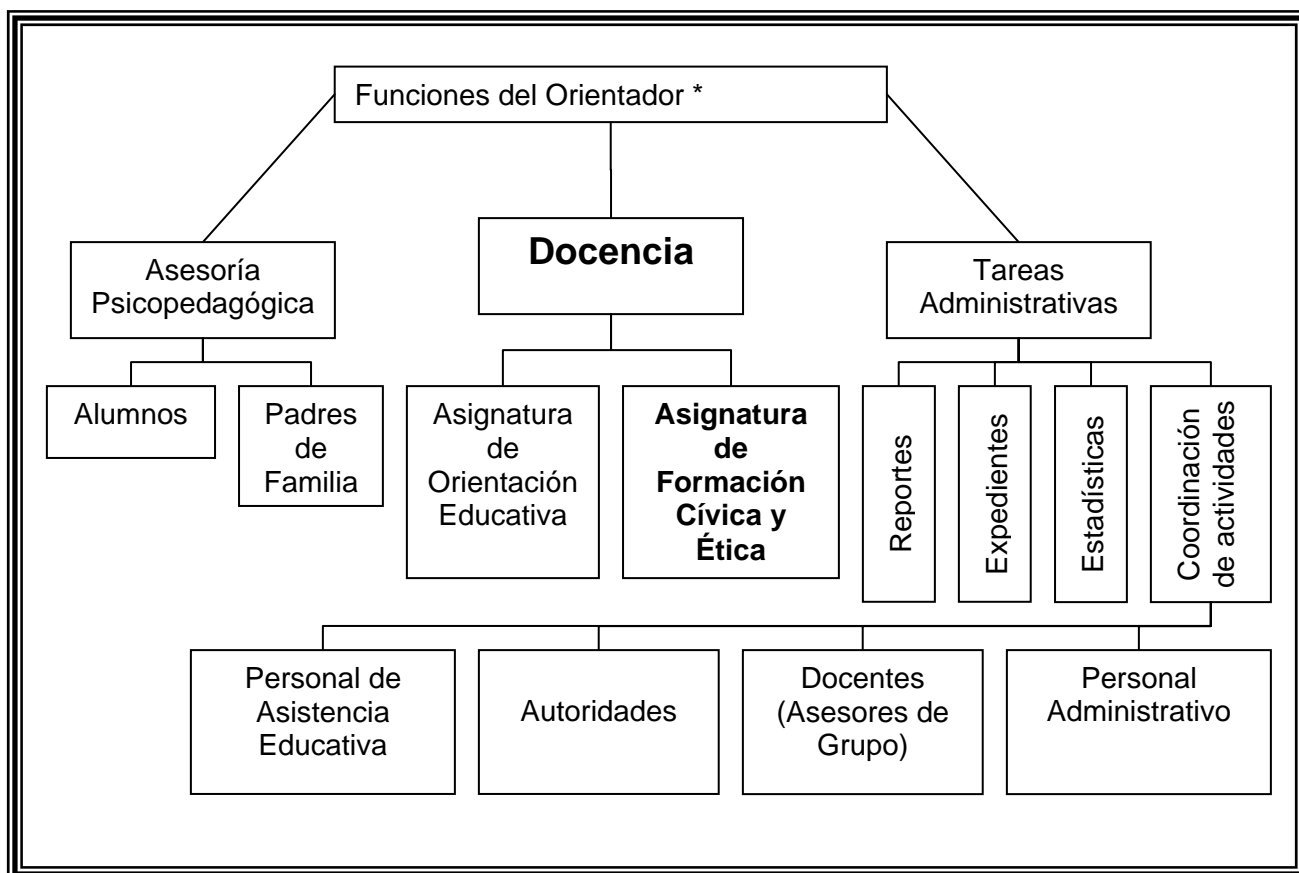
Funciones del Orientador *

Asesoría Psicopedagógica

Docencia

Tareas Administrativas

Alumnos

Padres de Familia

Asignatura de Orientación Educativa

Asignatura de Formación Cívica y Ética

Reportes

Expedientes

Estadísticas

Coordinación de actividades

Personal de Asistencia Educativa

Autoridades

Docentes (Asesores de Grupo)

Personal Administrativo